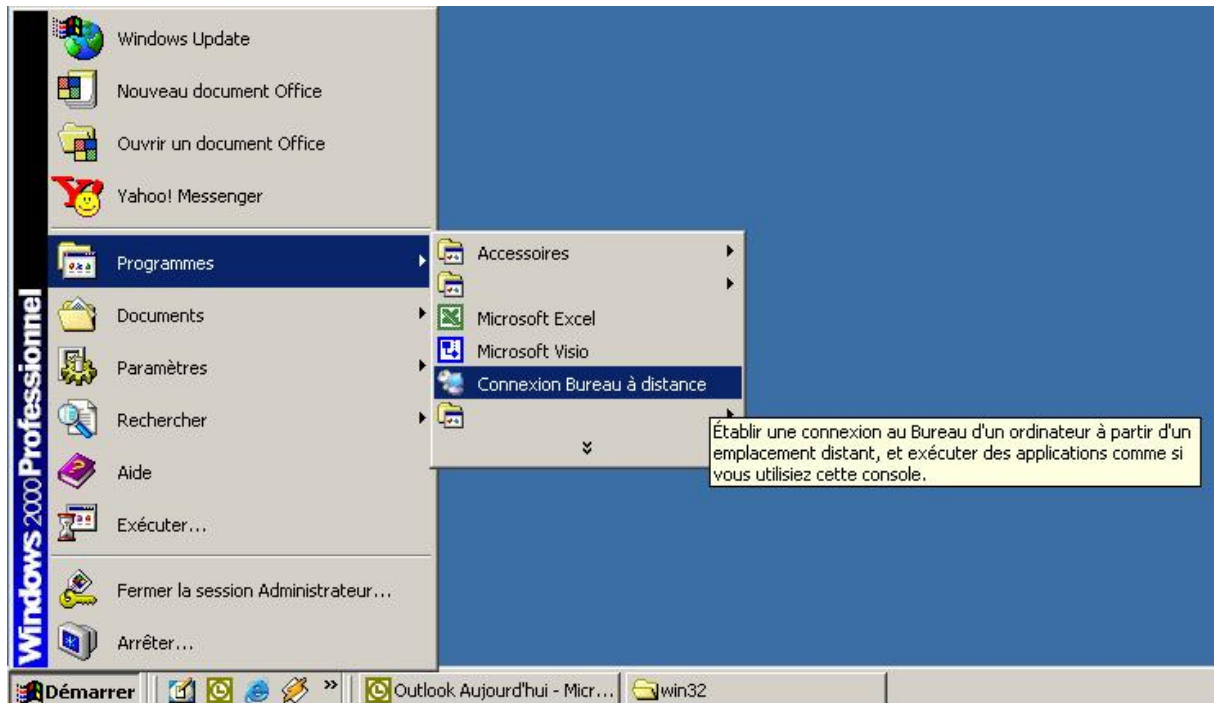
Windows 2000 Professionnel

Windows Update

Nouveau document Office

Ouvrir un document Office

Yahoo! Messenger

Programmes

Documents

Paramètres

Rechercher

Aide

Exécuter...

Fermer la session Administrateur...

Arrêter...

Accessoires

Microsoft Excel

Microsoft Visio

Connexion Bureau à distance

Établir une connexion au Bureau d'un ordinateur à partir d'un emplacement distant, et exécuter des applications comme si vous utilisiez cette console.

Démarrer

Outlook Aujourd'hui - Micr...

win32